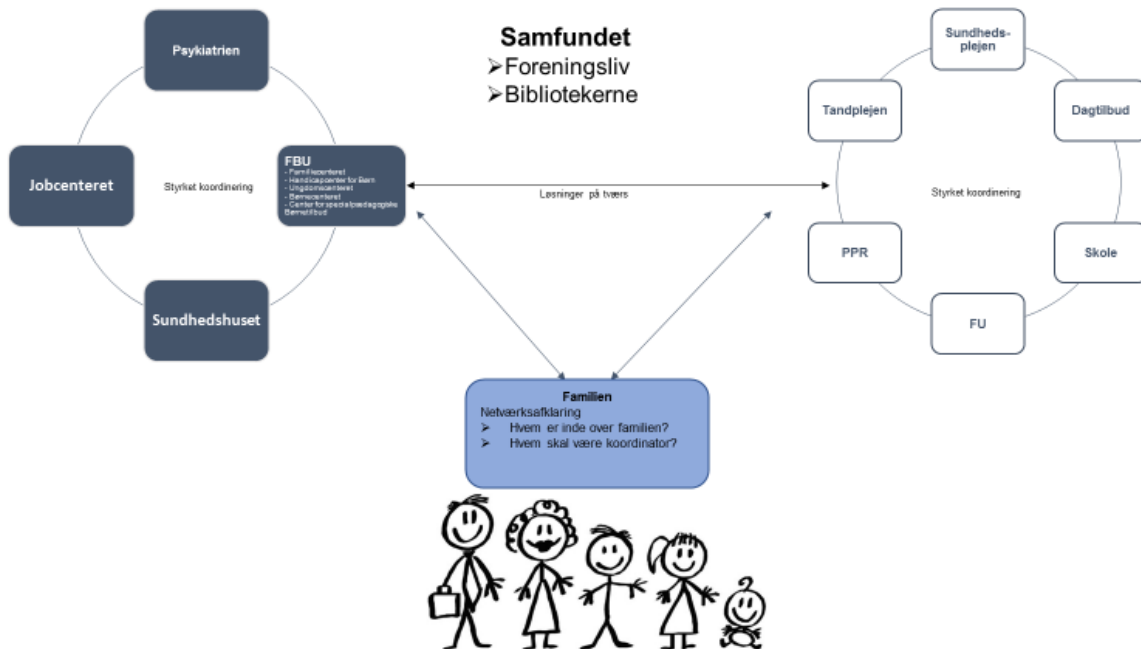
Psykiatrien

Samfundet
➢Foreningsliv
➢Bibliotekerne

Sundhedsplejen

Tandplejen

Dagtilbud

Jobcenteret

Styrket koordinering

FBU
- Familiecenteret
- Handicapcenter for Børn
- Ungdomscenteret
- Børnecenteret
- Center for specialpædagogiske Børnetilbud

Løsninger på tværs

Styrket koordinering

PPR

Skole

FU

Sundhedshuset

Familien
Netværksafklaring
➢ Hvem er inde over familien?
➢ Hvem skal være koordinator?